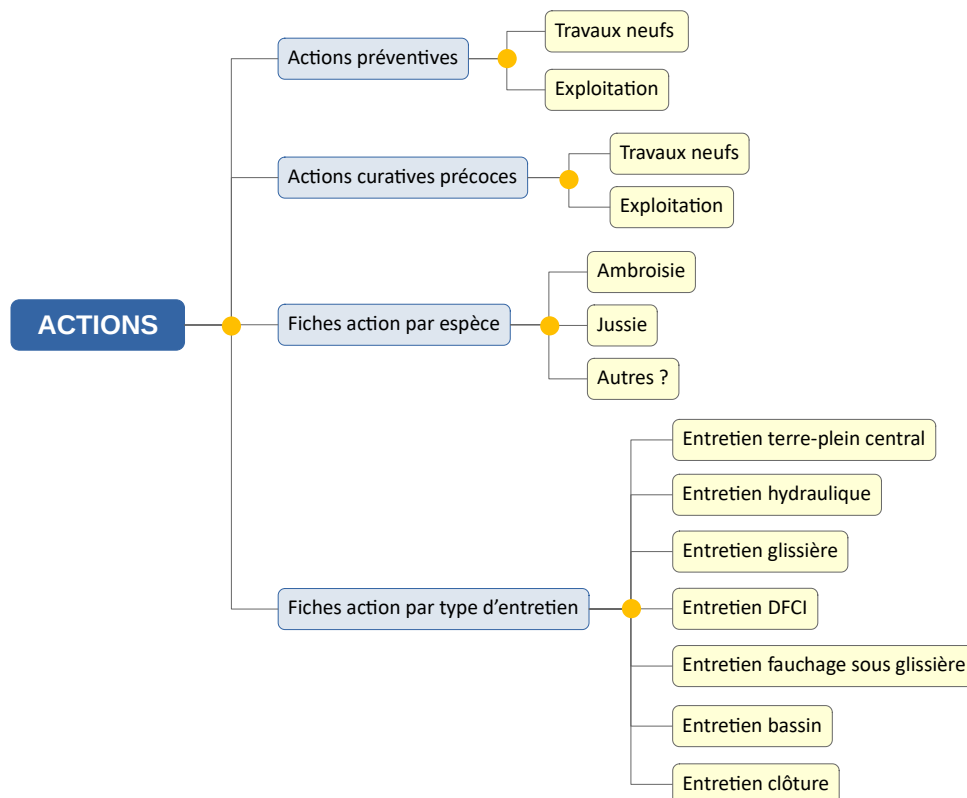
ACTIONS

Actions préventives

Travaux neufs

Exploitation

Actions curatives précoces

Travaux neufs

Exploitation

Fiches action par espèce

Ambroisie

Jussie

Autres ?

Fiches action par type d'entretien

Entretien terre-plein central

Entretien hydraulique

Entretien glissière

Entretien DFCI

Entretien fauchage sous glissière

Entretien bassin

Entretien clôture